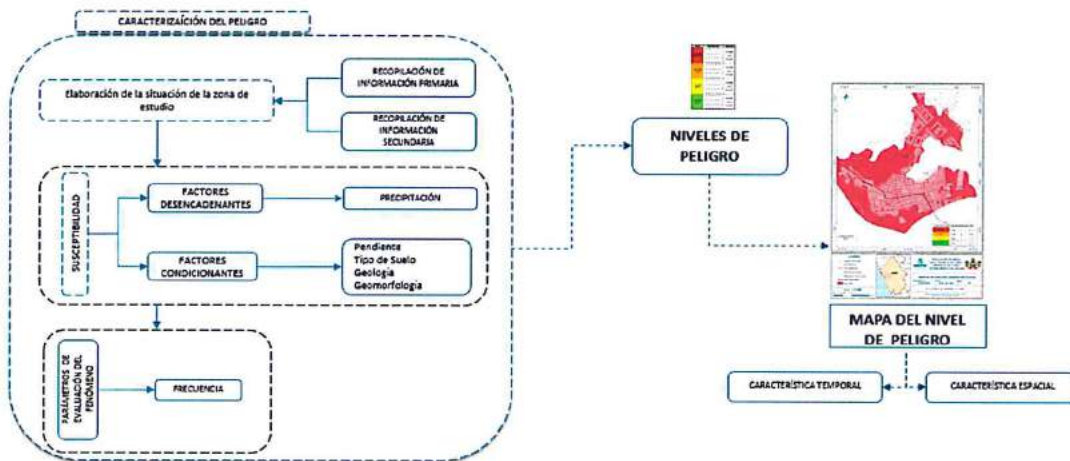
CARACTERIZAICIÓN DEL PELIGRO

Elaboración de la situación de la zona de estudio

RECOPILACIÓN DE INFORMACIÓN PRIMARIA

RECOPILACIÓN DE INFORMACIÓN SECUNDARIA

SUSCEPTIBILIDAD

FACTORES DESENCADENANTES

PRECIPITACIÓN

FACTORES CONDICIONANTES

Pendiente
Tipo de Suelo
Geología
Geomorfología

PARÁMETROS DE EVALUACIÓN DEL FENÓMENO

FRECUENCIA

NIVELES DE PELIGRO

MAPA DEL NIVEL DE PELIGRO

CARACTERÍSTICA TEMPORAL

CARACTERÍSTICA ESPACIAL